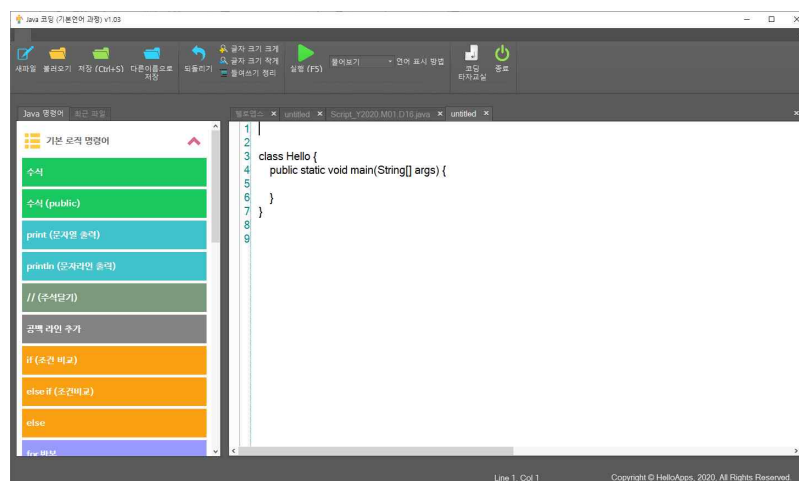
Java 코딩 (기본언어 과정) v1.03

새파일 불러오기 저장 (Ctrl+S) 다른이름으로 저장 되돌리기 글자 크기 크게 글자 크기 작게 들여쓰기 정리 실행 (F5) 붙여보기 언어 표시 방법 코딩 타자교실 종료

Java 명령어 최근 파일

기본 로직 명령어

수식

수식 (public)

print (문자열 출력)

println (문자라인 출력)

// (주석달기)

공백 라인 추가

if (조건 비교)

else if (조건비교)

else

for 반복

헬로앱스 × untitled × Script_Y2020.M01.D16.java × untitled ×

1
2
3 class Hello {
4 public static void main(String[] args) {
5
6 }
7 }
8
9

Line 1, Col 1 Copyright © HelloApps. 2020. All Rights Reserved.